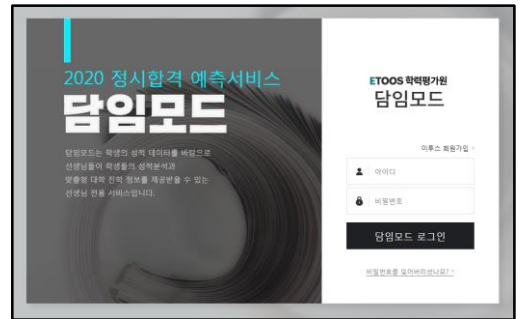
2020 정시합격 예측서비스
담임모드

담임모드는 학생의 성적 데이터를 바탕으로 선생님들이 학생들의 성적분석과 맞춤형 대학 진학 정보를 제공받을 수 있는 선생님 전용 서비스입니다.

ETOOS 학력평가원
담임모드

이투스 회원가입 ›

아이디

비밀번호

담임모드 로그인

비밀번호를 잊어버리셨나요? ›